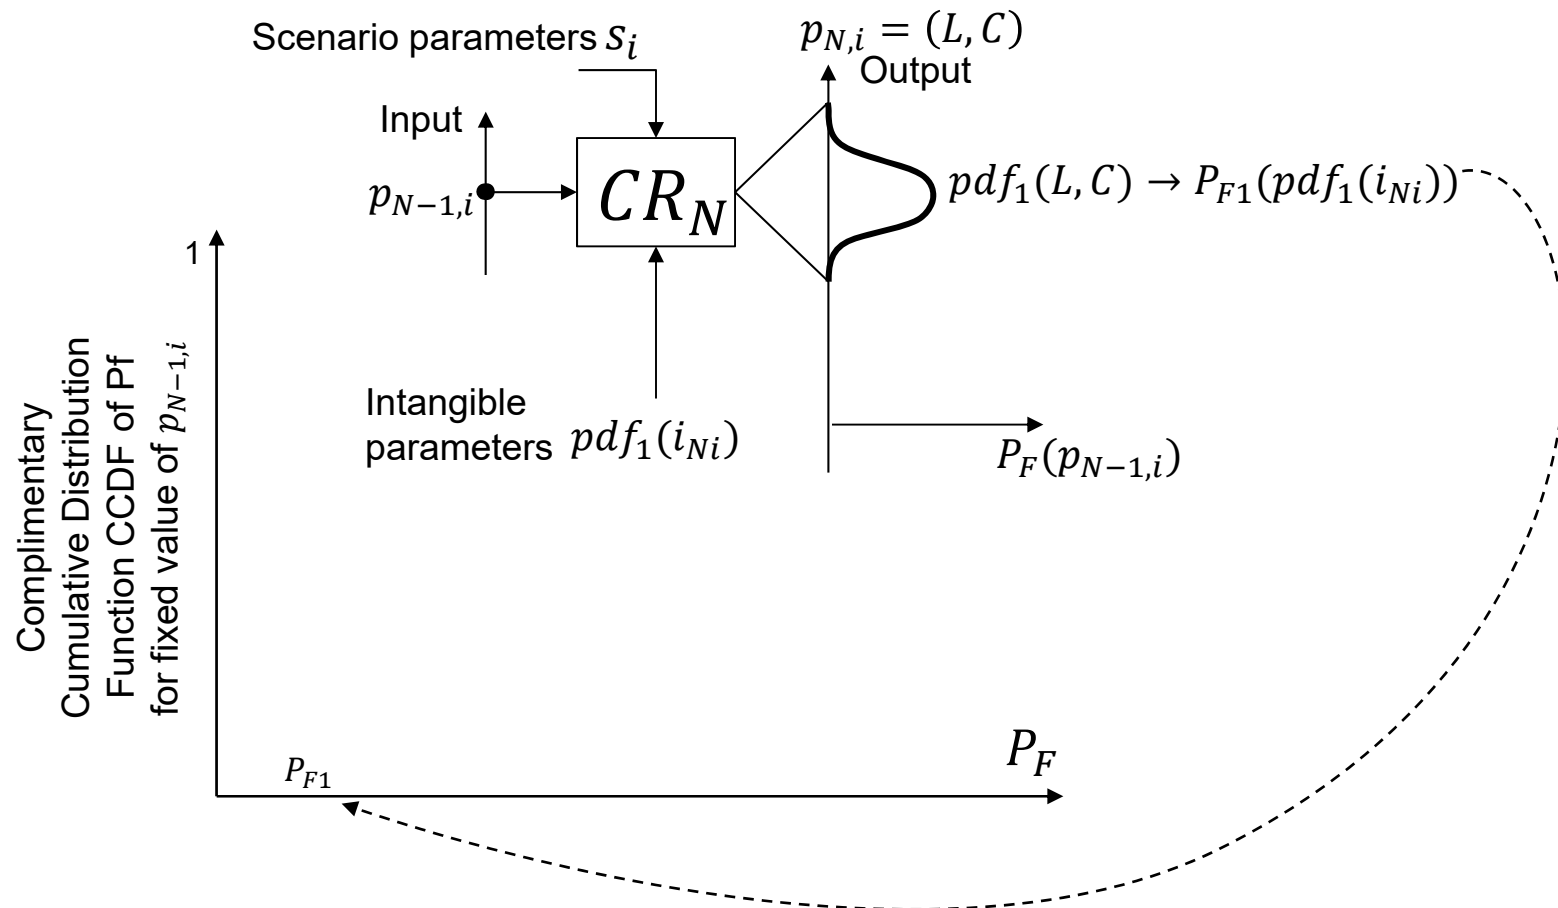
Scenario parameters $s_i$

$p_{N,i} = (L, C)$

Output

Input

$p_{N-1,i}$

$CR_N$

$pdf_1(L, C) \rightarrow P_{F1}(pdf_1(i_{Ni}))$

1

Complimentary Cumulative Distribution Function CCDF of Pf for fixed value of $p_{N-1,i}$

Intangible parameters $pdf_1(i_{Ni})$

$P_F(p_{N-1,i})$

$P_{F1}$

$P_F$